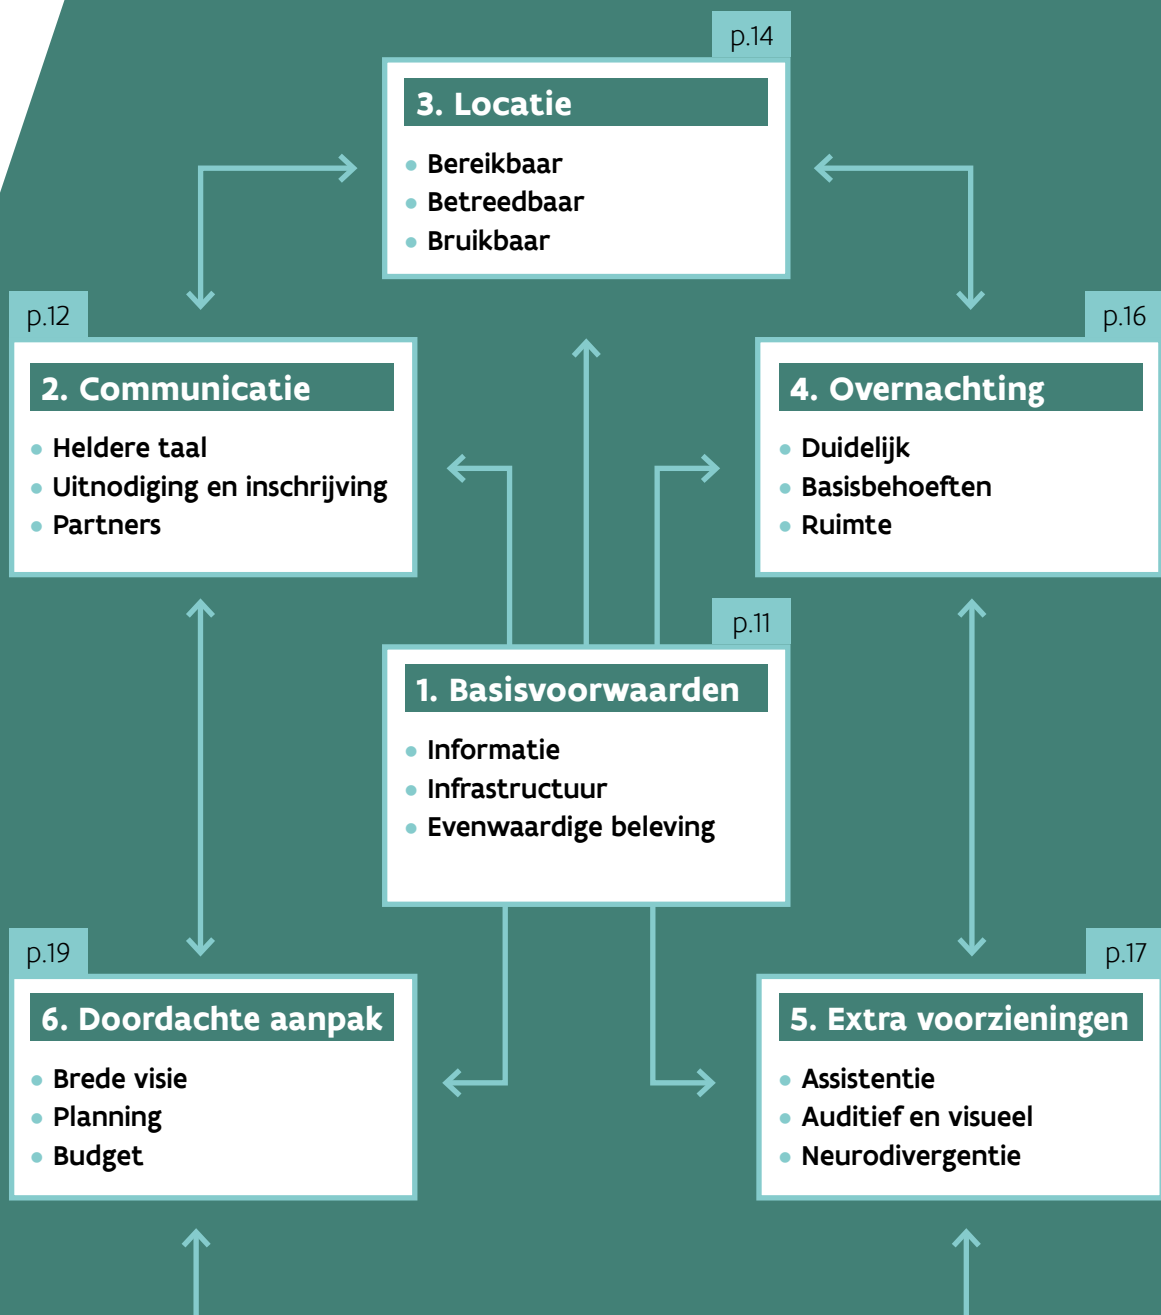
p.14

3. Locatie

- Bereikbaar
- Betreedbaar
- Bruikbaar

p.12

2. Communicatie

- Heldere taal
- Uitnodiging en inschrijving
- Partners

p.16

4. Overnachting

- Duidelijk
- Basisbehoeften
- Ruimte

p.11

1. Basisvoorwaarden

- Informatie
- Infrastructuur
- Evenwaardige beleving

p.19

6. Doordachte aanpak

- Brede visie
- Planning
- Budget

p.17

5. Extra voorzieningen

- Assistentie
- Auditief en visueel
- Neurodivergentie